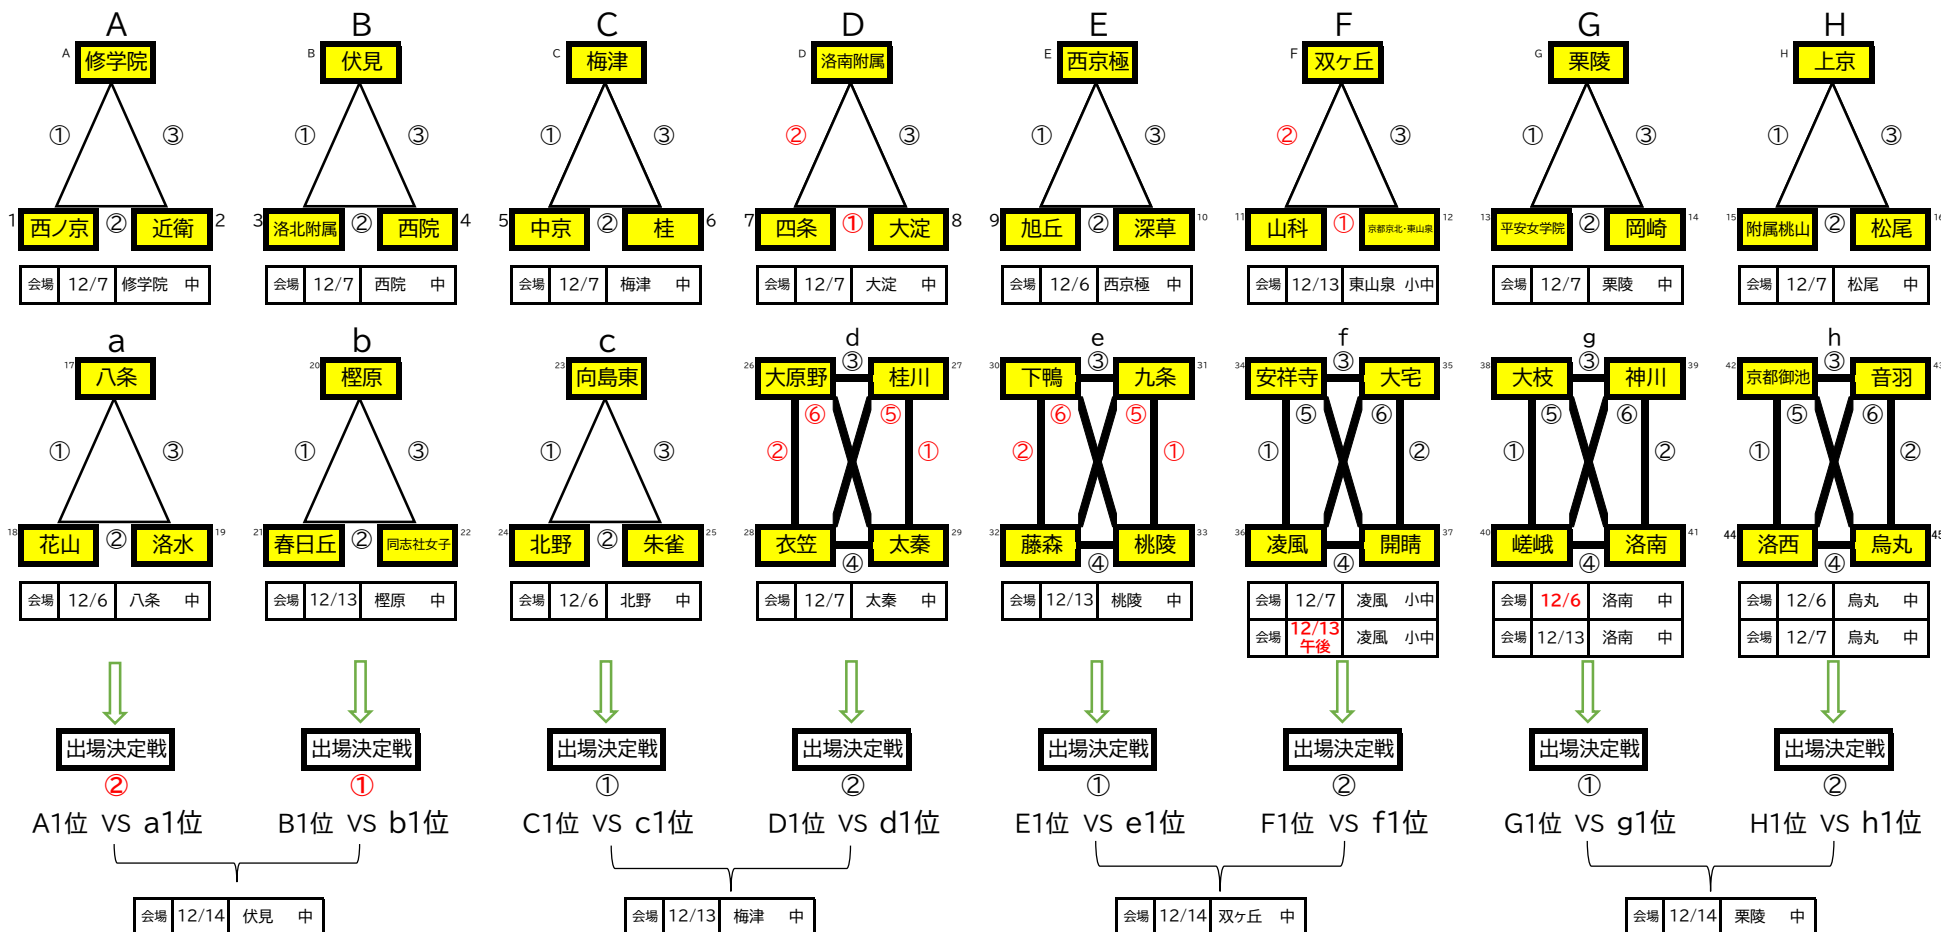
A
A 修学院
① ③
1 西ノ京 ② 近衛 2

| 会場 | 12/7 | 修学院 | 中 |
|---|---|---|---|

B
B 伏見
① ③
3 洛北附属 ② 西院 4

| 会場 | 12/7 | 西院 | 中 |
|---|---|---|---|

C
C 梅津
① ③
5 中京 ② 桂 6

| 会場 | 12/7 | 梅津 | 中 |
|---|---|---|---|

D
D 洛南附属
② ③
7 四条 ① 大淀 8

| 会場 | 12/7 | 大淀 | 中 |
|---|---|---|---|

E
E 西京極
① ③
9 旭丘 ② 深草 10

| 会場 | 12/6 | 西京極 | 中 |
|---|---|---|---|

F
F 双ケ丘
② ③
11 山科 ① 京都京北・東山泉 12

| 会場 | 12/13 | 東山泉 | 小中 |
|---|---|---|---|

G
G 栗陵
① ③
13 平安女学院 ② 岡崎 14

| 会場 | 12/7 | 栗陵 | 中 |
|---|---|---|---|

H
H 上京
① ③
15 附属桃山 ② 松尾 16

| 会場 | 12/7 | 松尾 | 中 |
|---|---|---|---|

a
17 八条
① ③
18 花山 ② 洛水 19

| 会場 | 12/6 | 八条 | 中 |
|---|---|---|---|

b
20 樫原
① ③
21 春日丘 ② 同志社女子 22

| 会場 | 12/13 | 樫原 | 中 |
|---|---|---|---|

c
23 向島東
① ③
24 北野 ② 朱雀 25

| 会場 | 12/6 | 北野 | 中 |
|---|---|---|---|

d
26 大原野 ③ 桂川 27
⑥ ⑤
② ①
28 衣笠 ④ 太秦 29

| 会場 | 12/7 | 太秦 | 中 |
|---|---|---|---|

e
30 下鴨 ③ 九条 31
⑥ ⑤
② ①
32 藤森 ④ 桃陵 33

| 会場 | 12/13 | 桃陵 | 中 |
|---|---|---|---|

f
34 安祥寺 ③ 大宅 35
⑤ ⑥
① ②
36 凌風 ④ 開睛 37

| 会場 | 12/7 | 凌風 | 小中 |
|---|---|---|---|
| 会場 | 12/13 午後 | 凌風 | 小中 |

g
38 大枝 ③ 神川 39
⑤ ⑥
① ②
40 嵯峨 ④ 洛南 41

| 会場 | 12/6 | 洛南 | 中 |
|---|---|---|---|
| 会場 | 12/13 | 洛南 | 中 |

h
42 京都御池 ③ 音羽 43
⑤ ⑥
① ②
44 洛西 ④ 烏丸 45

| 会場 | 12/6 | 烏丸 | 中 |
|---|---|---|---|
| 会場 | 12/7 | 烏丸 | 中 |

出場決定戦
②
A1位 vs a1位

出場決定戦
①
B1位 vs b1位

| 会場 | 12/14 | 伏見 | 中 |
|---|---|---|---|

出場決定戦
①
C1位 vs c1位

出場決定戦
②
D1位 vs d1位

| 会場 | 12/13 | 梅津 | 中 |
|---|---|---|---|

出場決定戦
①
E1位 vs e1位

出場決定戦
②
F1位 vs f1位

| 会場 | 12/14 | 双ケ丘 | 中 |
|---|---|---|---|

出場決定戦
①
G1位 vs g1位

出場決定戦
②
H1位 vs h1位

| 会場 | 12/14 | 栗陵 | 中 |
|---|---|---|---|